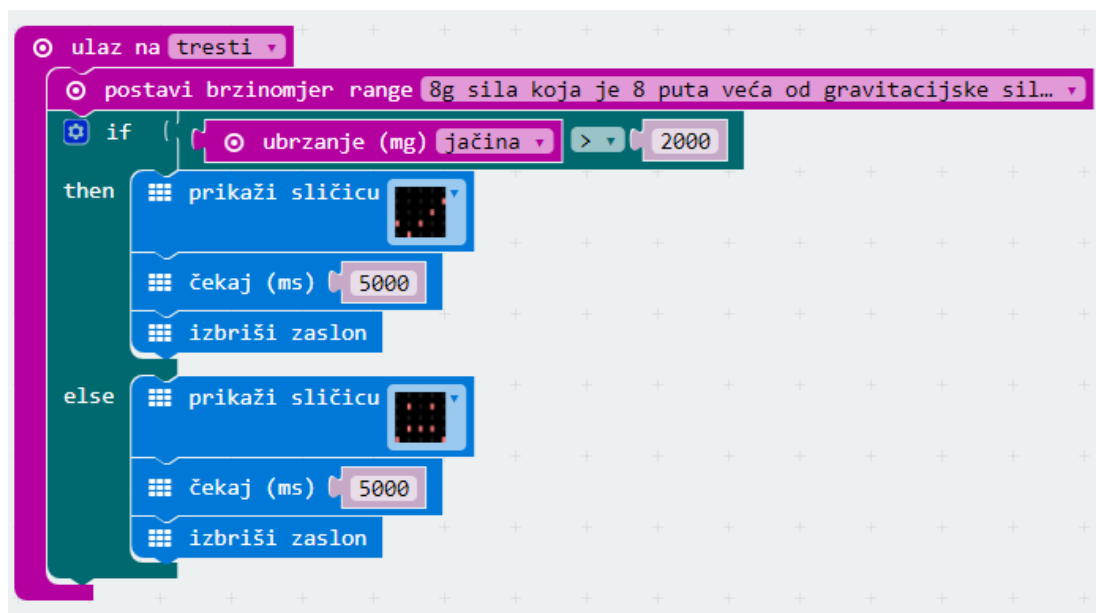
ulaz na tresti ▾

postavi brzinomjer range 8g sila koja je 8 puta veća od gravitacijske sil… ▾

if ubrzanje (mg) jačina ▾ > ▾ 2000

then prikaži sličicu

čekaj (ms) 5000

izbriši zaslon

else prikaži sličicu

čekaj (ms) 5000

izbriši zaslon